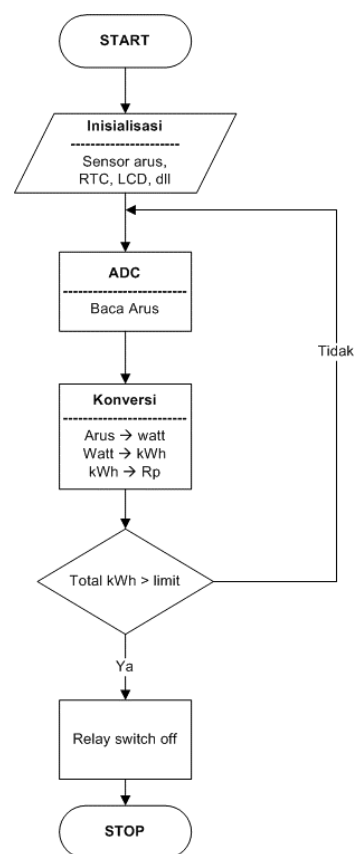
START

Inisialisasi
----------------------
Sensor arus, RTC, LCD, dll

ADC
----------------------
Baca Arus

Tidak

Konversi
----------------------
Arus → watt
Watt → kWh
kWh → Rp

Total kWh > limit

Ya

Relay switch off

STOP